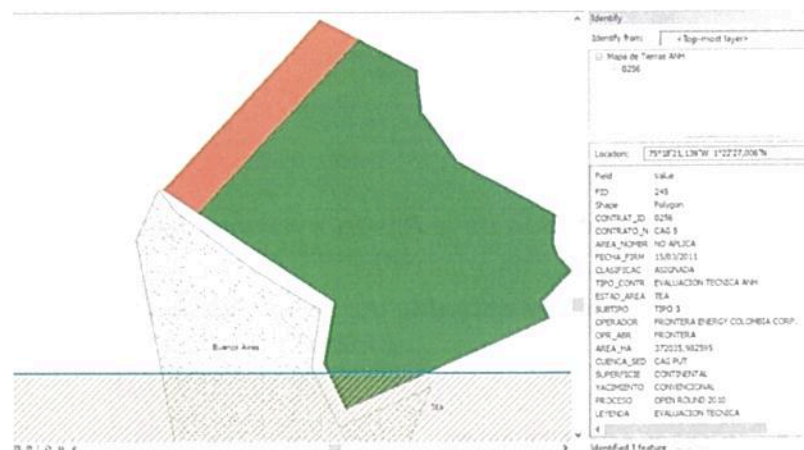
Identify

Identify from: <Top-most layer>

Mapa de Tierras ANH
8256

Location: 75°18'21,136"W 1°22'27,006"N

| Field | Value |
|---|---|
| FID | 245 |
| Shape | Polygon |
| CONTRAT_ID | 8256 |
| CONTRATO_N | CAG 5 |
| AREA_NOMBR | NO APLICA |
| FECHA_FIRM | 15/03/2011 |
| CLASIFICAC | ASIGNADA |
| TIPO_CONTR | EVALUACION TECNICA ANH |
| ESTAD_AREA | TEA |
| SUBTIPO | TIPO 3 |
| OPERADOR | FRONTERA ENERGY COLOMBIA CORP. |
| OPR_ABR | FRONTERA |
| AREA_HA | 372035,982595 |
| CUENCA_SED | CAG PUT |
| SUPERFICIE | CONTINENTAL |
| YACIMIENTO | CONVENCIONAL |
| PROCESO | OPEN ROUND 2010 |
| LEYENDA | EVALUACION TECNICA |

Buenos Aires

TEA

Identified 1 feature